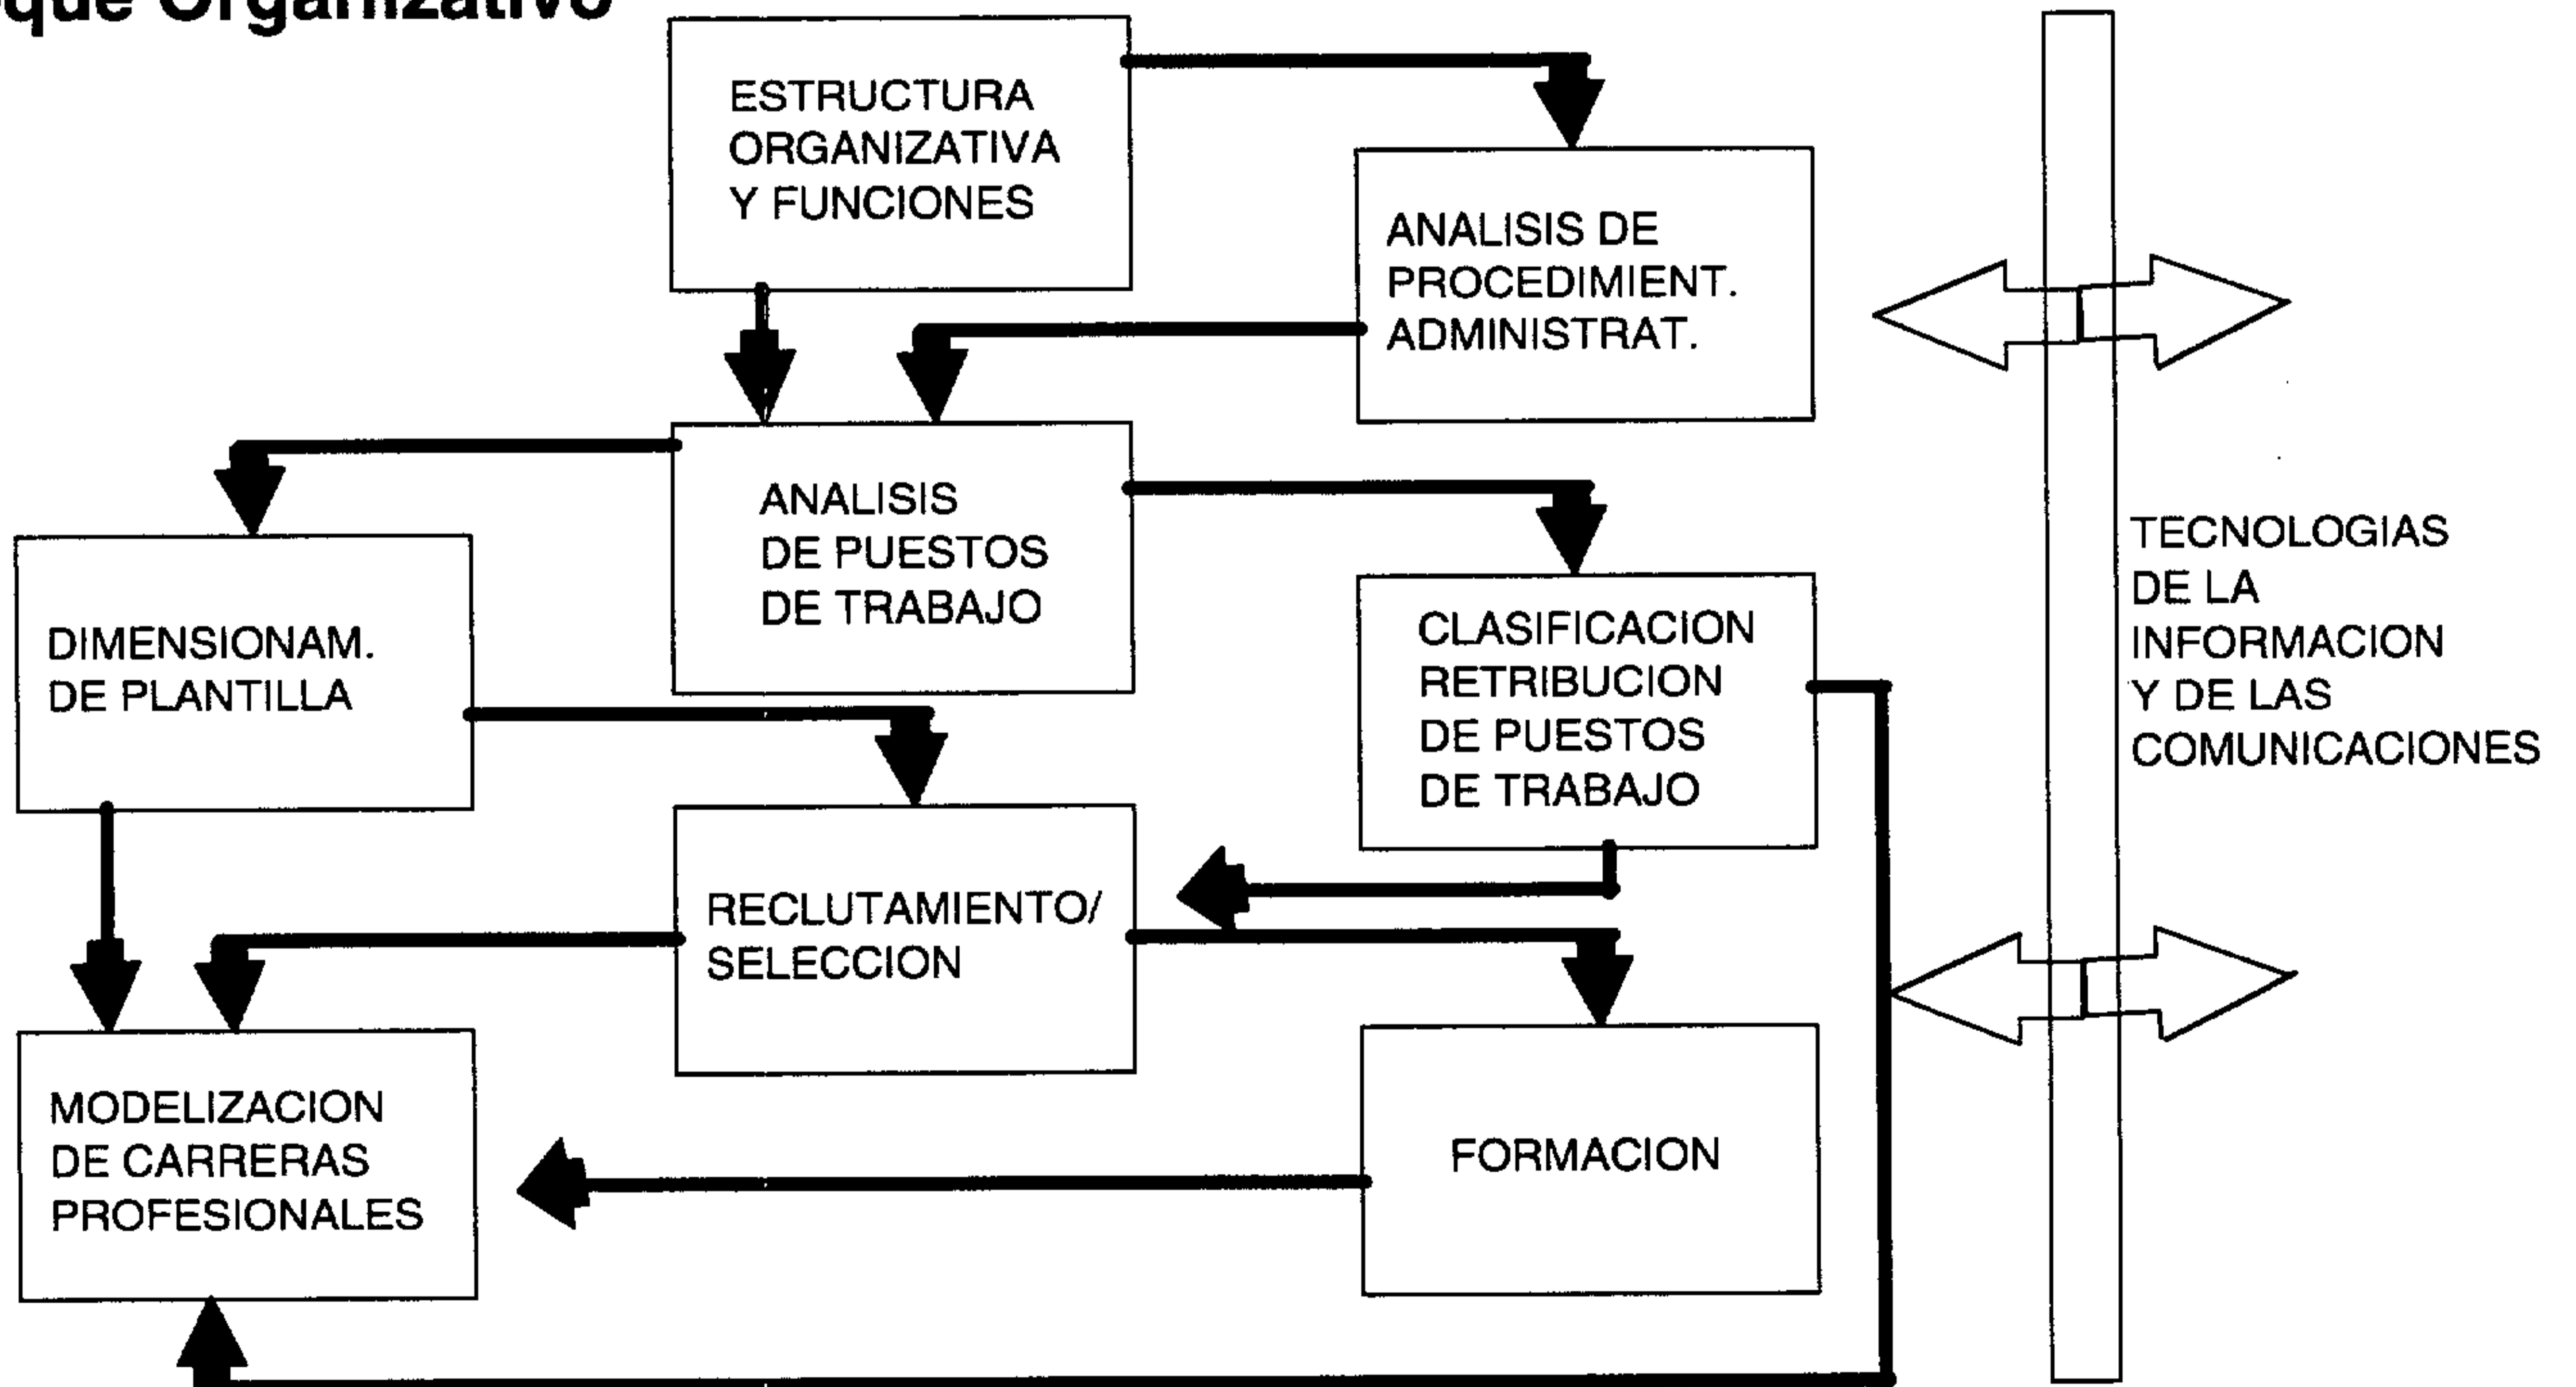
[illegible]que Organizativo

ESTRUCTURA ORGANIZATIVA Y FUNCIONES

ANALISIS DE PROCEDIMIENT. ADMINISTRAT.

ANALISIS DE PUESTOS DE TRABAJO

DIMENSIONAM. DE PLANTILLA

CLASIFICACION RETRIBUCION DE PUESTOS DE TRABAJO

TECNOLOGIAS DE LA INFORMACION Y DE LAS COMUNICACIONES

RECLUTAMIENTO/ SELECCION

MODELIZACION DE CARRERAS PROFESIONALES

FORMACION